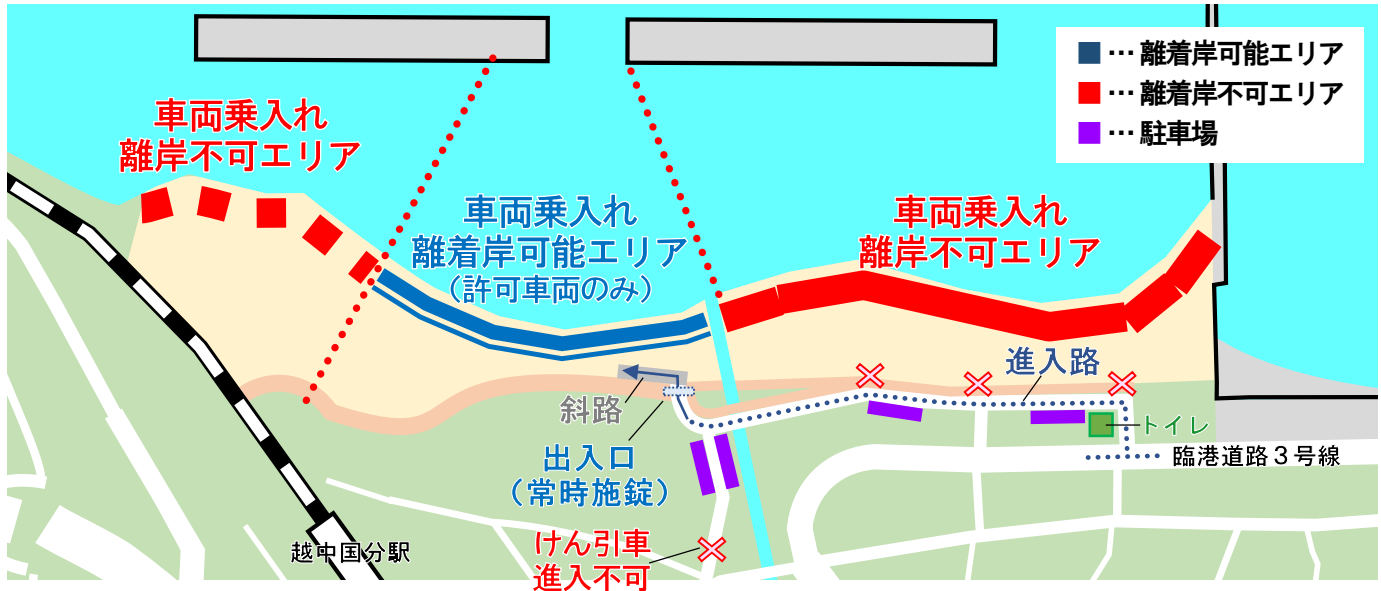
■… 離着岸可能エリア
■… 離着岸不可エリア
■… 駐車場

車両乗入れ
離岸不可エリア

車両乗入れ
離着岸可能エリア
（許可車両のみ）

車両乗入れ
離岸不可エリア

進入路

斜路

出入口
（常時施錠）

トイレ

臨港道路３号線

越中国分駅

けん引車
進入不可